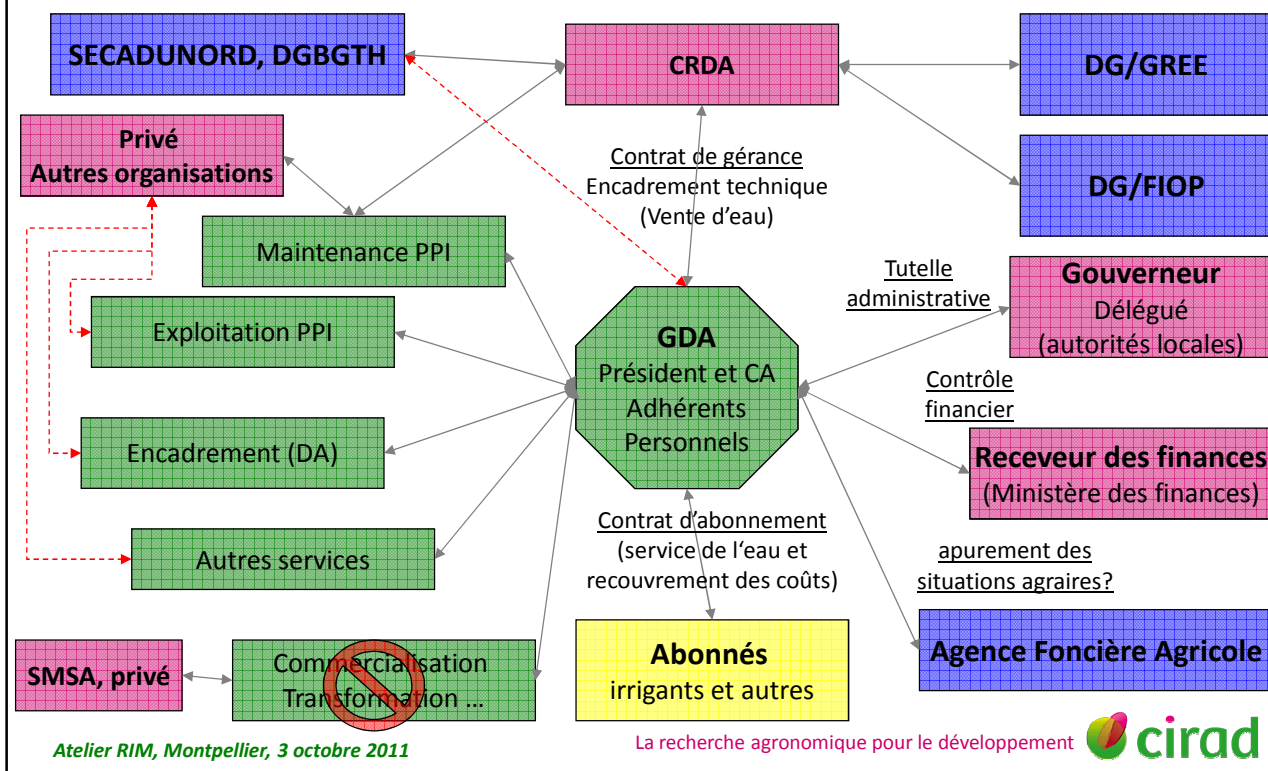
SECADUNORD, DGBGTH

CRDA

DG/GREE

Privé
Autres organisations

Contrat de gérance
Encadrement technique
(Vente d'eau)

DG/FIOP

Maintenance PPI

Tutelle
administrative

Gouverneur
Délégué
(autorités locales)

Exploitation PPI

GDA
Président et CA
Adhérents
Personnels

Contrôle
financier

Encadrement (DA)

Receveur des finances
(Ministère des finances)

Contrat d'abonnement
(service de l'eau et
recouvrement des coûts)

Autres services

apurement des
situations agraires?

SMSA, privé

Commercialisation
Transformation …

Abonnés
irrigants et autres

Agence Foncière Agricole

Atelier RIM, Montpellier, 3 octobre 2011

La recherche agronomique pour le développement

cirad